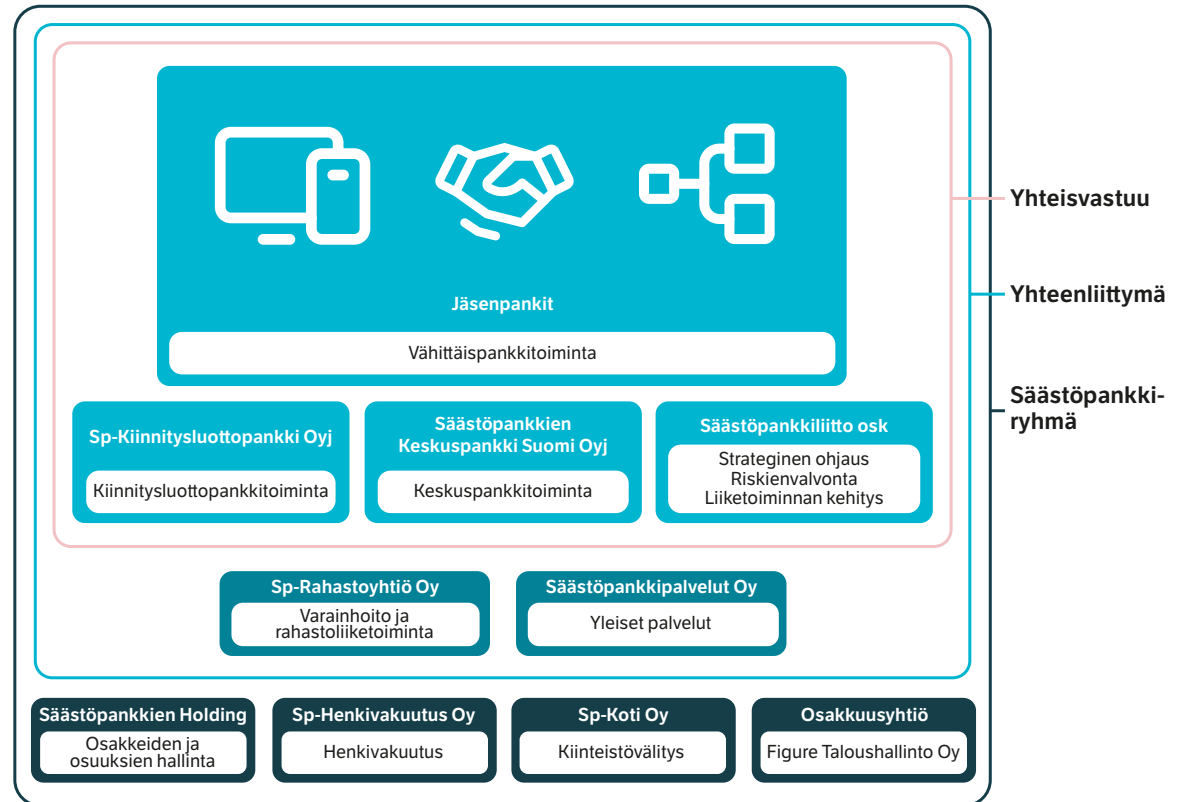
Jäsenpankit

Vähittäispankkitoiminta

Sp-Kiinnitysluottopankki Oyj

Kiinnitysluottopankkitoiminta

Säästöpankkien Keskuspankki Suomi Oyj

Keskuspankkitoiminta

Säästöpankkiliitto osk

Strateginen ohjaus
Riskienvalvonta
Liiketoiminnan kehitys

Sp-Rahastoyhtiö Oy

Varainhoito ja rahastoliiketoiminta

Säästöpankkipalvelut Oy

Yleiset palvelut

Säästöpankkien Holding

Osakkeiden ja osuuksien hallinta

Sp-Henkivakuutus Oy

Henkivakuutus

Sp-Koti Oy

Kiinteistövälitys

Osakkuusyhtiö

Figure Taloushallinto Oy

Yhteisvastuu

Yhteenliittymä

Säästöpankkiryhmä